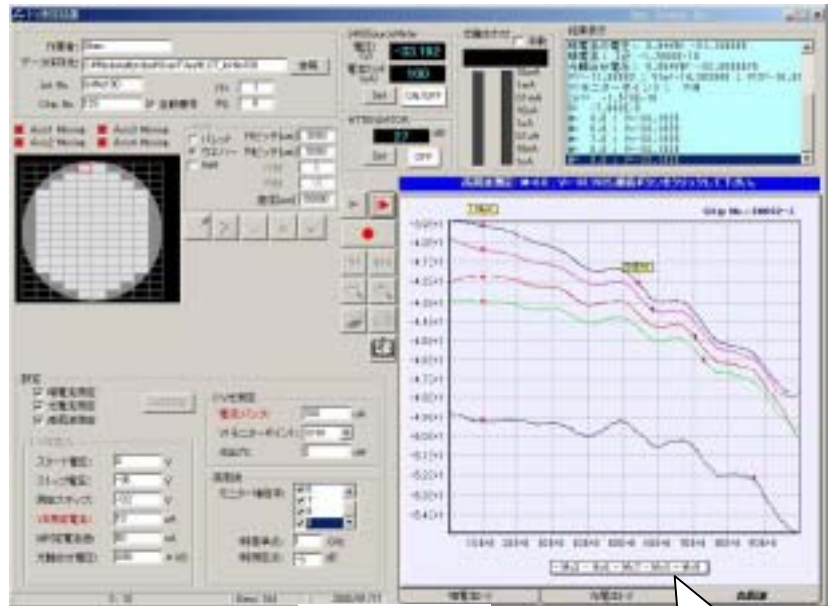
作業者:
データ保存先:
参照
Lot No.
Chip No.
自動番号
X
Y
Acc1 Mode
Acc2 Mode
Acc3 Mode
Acc4 Mode
パレット
ウエハー
Xピッチ[um]
Yピッチ[um]
直径[um]
電圧
-33.192
電流リミット
Set
ON/OFF
ATTENUATOR
Set
OFF
光強度モニタ
結果表示
Chip No.: 
項目
暗電流測定
光電流測定
逆耐圧測定
ステート電圧:
ストップ電圧:
測定ステップ:
V
V
V
nA
nA
I-V特性
モニター:
測定回数:
回
測定間隔:
秒
-5.0E+1
-4.0E+1
-5.4E+1
5.0E+1
5.0E+1
5.0E+1
5.0E+1
5.0E+1
5.0E+1
2005/01/11
暗電流カーブ
光電流カーブ
結果